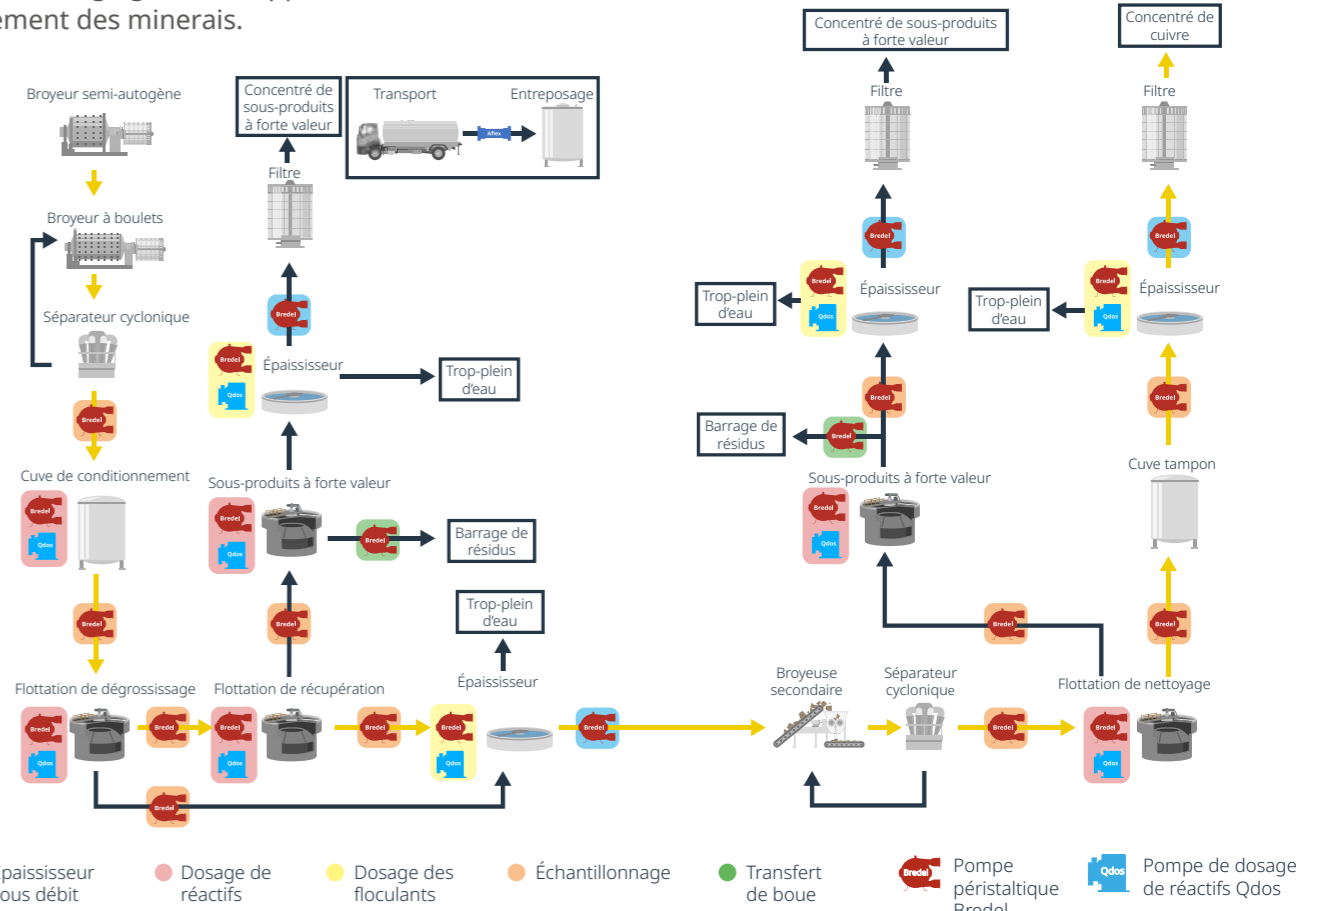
ement des minerais.

Broyeur semi-autogène

Broyeur à boulets

Séparateur cyclonique

Bredel

Cuve de conditionnement

Bredel
Qdos

Bredel

Flottation de dégrossissage

Bredel
Qdos

Bredel

Bredel

Concentré de sous-produits à forte valeur

Transport

Aflex

Entreposage

Filtre

Bredel

Bredel
Qdos

Épaississeur

Trop-plein d'eau

Sous-produits à forte valeur

Bredel
Qdos

Bredel

Barrage de résidus

Bredel

Flottation de récupération

Bredel
Qdos

Bredel

Trop-plein d'eau

Épaississeur

Bredel
Qdos

Bredel

Concentré de sous-produits à forte valeur

Filtre

Bredel

Trop-plein d'eau

Bredel
Qdos

Épaississeur

Bredel

Barrage de résidus

Bredel

Sous-produits à forte valeur

Bredel
Qdos

Broyeuse secondaire

Séparateur cyclonique

Bredel

Concentré de cuivre

Filtre

Bredel

Trop-plein d'eau

Bredel
Qdos

Épaississeur

Bredel

Cuve tampon

Bredel

Bredel

Flottation de nettoyage

Bredel
Qdos

Bredel

Épaississeur
sous débit

Dosage de réactifs

Dosage des floculants

Échantillonnage

Transfert de boue

Bredel
Pompe péristaltique Bredel

Qdos
Pompe de dosage de réactifs Qdos